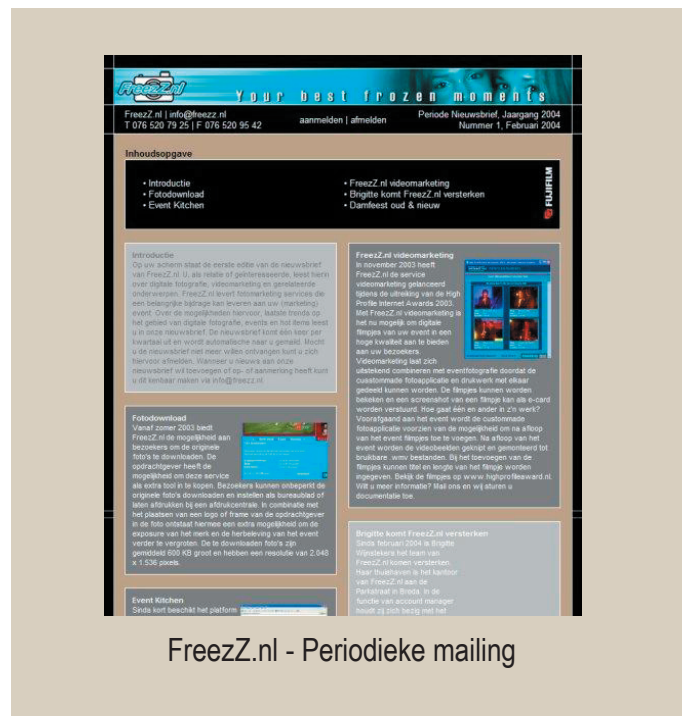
FreezZ.nl

Your best frozen moments

FreezZ.nl | info@freezz.nl
T 076 520 79 25 | F 076 520 95 42

aanmelden | afmelden

Periode Nieuwsbrief, Jaargang 2004
Nummer 1, Februari 2004

Inhoudsopgave

• Introductie
• Fotodownload
• Event Kitchen

• FreezZ.nl videomarketing
• Brigitte komt FreezZ.nl versterken
• Damfeest oud & nieuw

FUJIFILM

Introductie
Op uw scherm staat de eerste editie van de nieuwsbrief van FreezZ.nl. U, als relatie of geïnteresseerde, leest hierin over digitale fotografie, videomarketing en gerelateerde onderwerpen. FreezZ.nl levert fotomarketing services die een belangrijke bijdrage kan leveren aan uw (marketing) event. Over de mogelijkheden hiervoor, laatste trends op het gebied van digitale fotografie, events en hot items leest u in onze nieuwsbrief. De nieuwsbrief komt één keer per kwartaal uit en wordt automatische naar u gemaild. Mocht u de nieuwsbrief niet meer willen ontvangen kunt u zich hiervoor afmelden. Wanneer u nieuws aan onze nieuwsbrief wilt toevoegen of op- of aanmerking heeft kunt u dit kenbaar maken via info@freezz.nl

FreezZ.nl videomarketing
In november 2003 heeft FreezZ.nl de service videomarketing gelanceerd tijdens de uitreiking van de High Profile Internet Awards 2003. Met FreezZ.nl videomarketing is het nu mogelijk om digitale filmpjes van uw event in een hoge kwaliteit aan te bieden aan uw bezoekers. Videomarketing laat zich uitstekend combineren met eventfotografie doordat de custommade fotoapplicatie en drukwerk met elkaar gedeeld kunnen worden. De filmpjes kunnen worden bekeken en een screenshot van een filmpje kan als e-card worden verstuurd. Hoe gaat één en ander in z'n werk? Vooraf gaand aan het event wordt de custommade fotoapplicatie voorzien van de mogelijkheid om na afloop van het event filmpjes toe te voegen. Na afloop van het event worden de videobeelden geknipt en gemonteerd tot bruikbare .wmv bestanden. Bij het toevoegen van de filmpjes kunnen titel en lengte van het filmpje worden ingegeven. Bekijk de filmpjes op www.highprofileaward.nl. Wilt u meer informatie? Mail ons en wij sturen u documentatie toe.

Fotodownload
Vanaf zomer 2003 biedt FreezZ.nl de mogelijkheid aan bezoekers om de originele foto's te downloaden. De opdrachtgever heeft de mogelijkheid om deze service als extra tool in te kopen. Bezoekers kunnen onbeperkt de originele foto's downloaden en instellen als bureaublad of laten afdrukken bij een afdrukcentrale. In combinatie met het plaatsen van een logo of frame van de opdrachtgever in de foto ontstaat hiermee een extra mogelijkheid om de exposure van het merk en de herbeleving van het event verder te vergroten. De te downloaden foto's zijn gemiddeld 600 KB groot en hebben een resolutie van 2.048 x 1.536 pixels.

Brigitte komt FreezZ.nl versterken
Sinds februari 2004 is Brigitte Wijnstekers het team van FreezZ.nl komen versterken. Haar thuishaven is het kantoor van FreezZ.nl aan de Parkstraat in Breda. In de functie van account manager houdt zij zich bezig met het

Event Kitchen
Sinds kort beschikt het platform

FreezZ.nl - Periodieke mailing